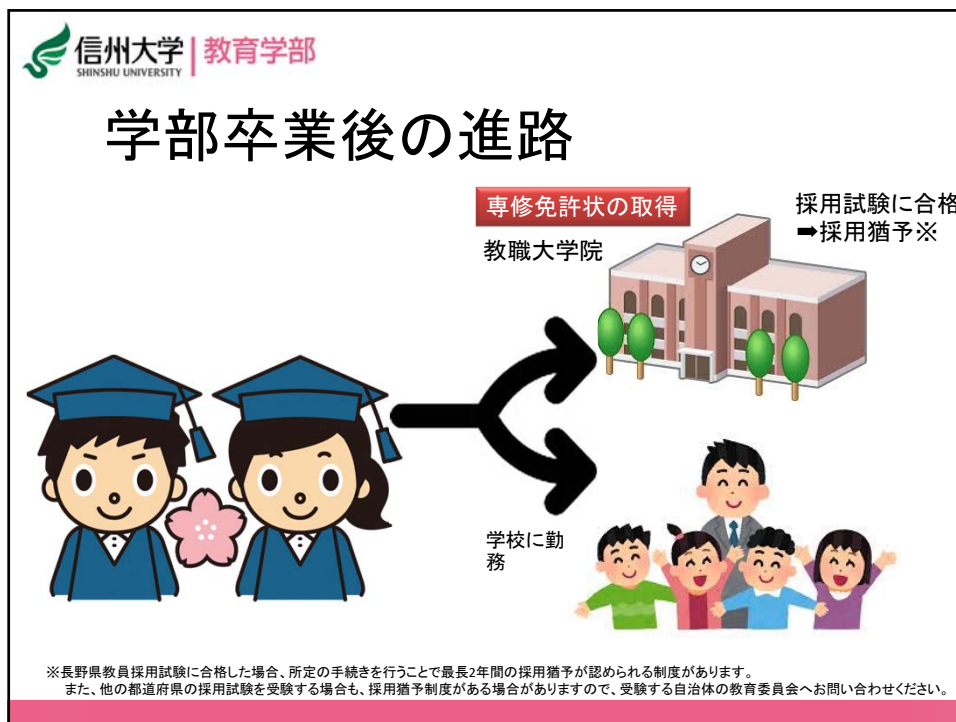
信州大学 SHINSHU UNIVERSITY | 教育学部

学部卒業後の進路

専修免許状の取得

教職大学院

採用試験に合格
➡採用猶予※

学校に勤務

※長野県教員採用試験に合格した場合、所定の手続きを行うことで最長2年間の採用猶予が認められる制度があります。
また、他の都道府県の採用試験を受験する場合も、採用猶予制度がある場合がありますので、受験する自治体の教育委員会へお問い合わせください。